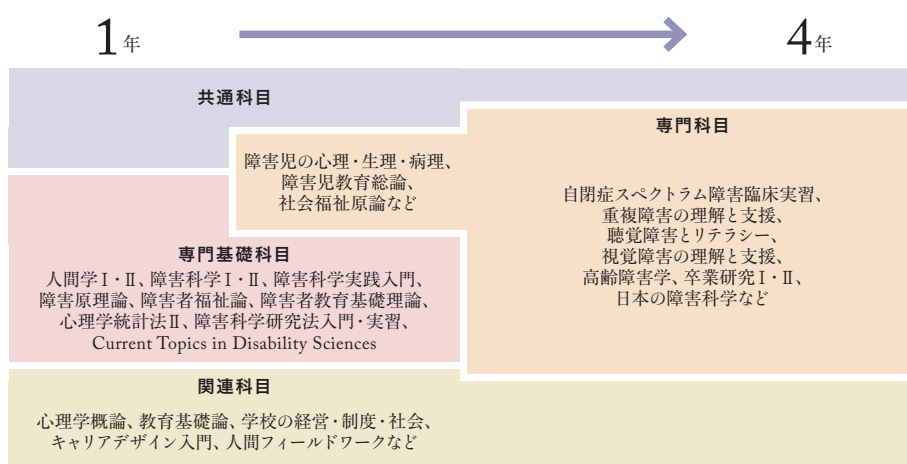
1年

4年

共通科目

障害児の心理・生理・病理、
障害児教育総論、
社会福祉原論など

専門科目

自閉症スペクトラム障害臨床実習、
重複障害の理解と支援、
聴覚障害とリテラシー、
視覚障害の理解と支援、
高齢障害学、卒業研究Ⅰ・Ⅱ、
日本の障害科学など

専門基礎科目

人間学Ⅰ・Ⅱ、障害科学Ⅰ・Ⅱ、障害科学実践入門、
障害原理論、障害者福祉論、障害者教育基礎理論、
心理学統計法Ⅱ、障害科学研究法入門・実習、
Current Topics in Disability Sciences

関連科目

心理学概論、教育基礎論、学校の経営・制度・社会、
キャリアデザイン入門、人間フィールドワークなど